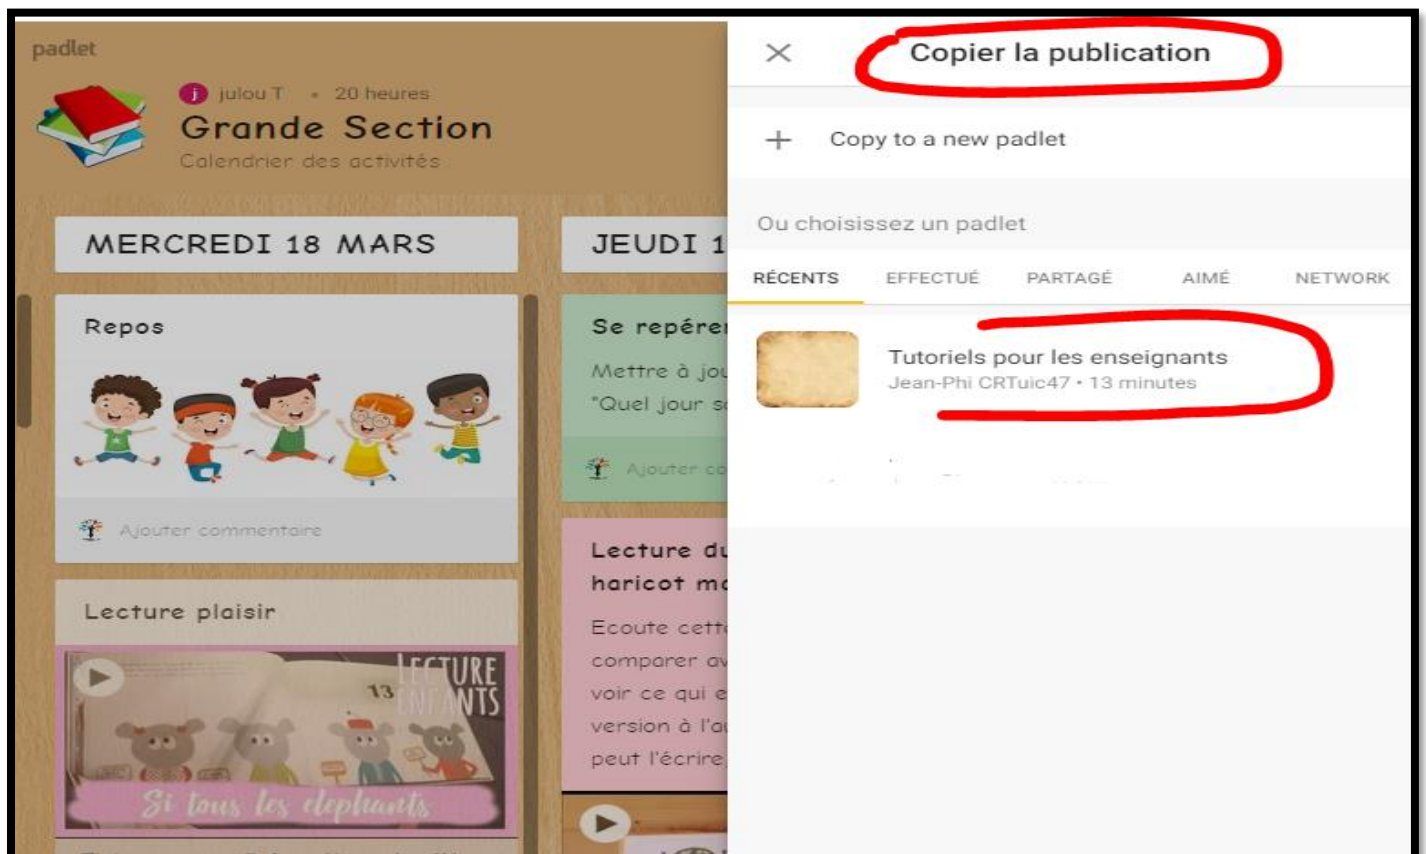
padlet

j julou T • 20 heures

Grande Section

Calendrier des activités

MERCREDI 18 MARS

Repos

Ajouter commentaire

Lecture plaisir

13

LECTURE ENFANTS

Si tous les éléphants

JEUDI 1

Se repérer

Mettre à jou

"Quel jour s

Ajouter co

Lecture du haricot m

Ecoute cett comparer av voir ce qui e version à l'a peut l'écrire

×

Copier la publication

+ Copy to a new padlet

Ou choisissez un padlet

RÉCENTS EFFECTUÉ PARTAGÉ AIMÉ NETWORK

Tutoriels pour les enseignants

Jean-Phi CRTuic47 • 13 minutes